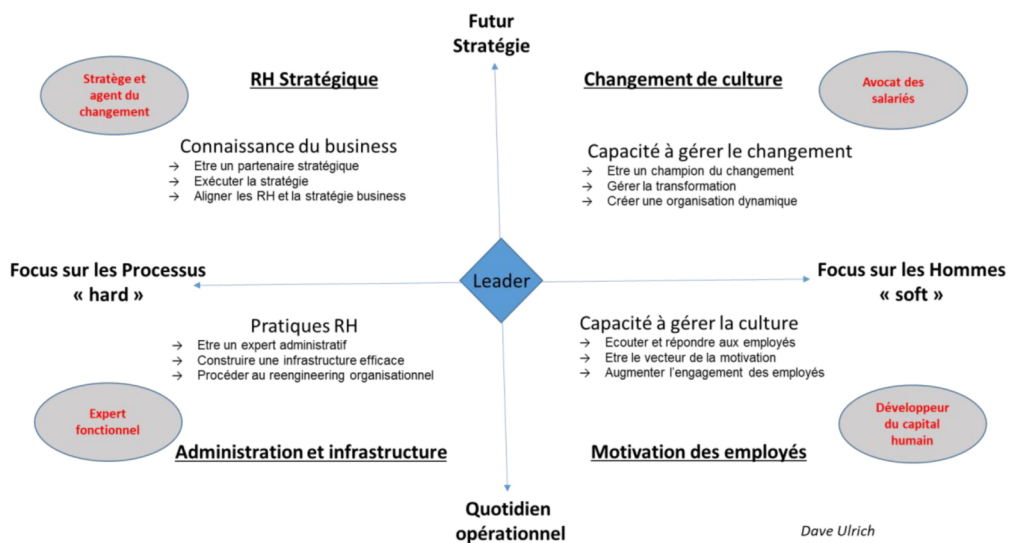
Futur
Stratégie

Stratège et agent du changement

RH Stratégique

Changement de culture

Avocat des salariés

Connaissance du business
→ Etre un partenaire stratégique
→ Exécuter la stratégie
→ Aligner les RH et la stratégie business

Capacité à gérer le changement
→ Etre un champion du changement
→ Gérer la transformation
→ Créer une organisation dynamique

Focus sur les Processus
« hard »

Leader

Focus sur les Hommes
« soft »

Pratiques RH
→ Etre un expert administratif
→ Construire une infrastructure efficace
→ Procéder au reengineering organisationnel

Capacité à gérer la culture
→ Ecouter et répondre aux employés
→ Etre le vecteur de la motivation
→ Augmenter l'engagement des employés

Expert fonctionnel

Développeur du capital humain

Administration et infrastructure

Motivation des employés

Quotidien
opérationnel

Dave Ulrich